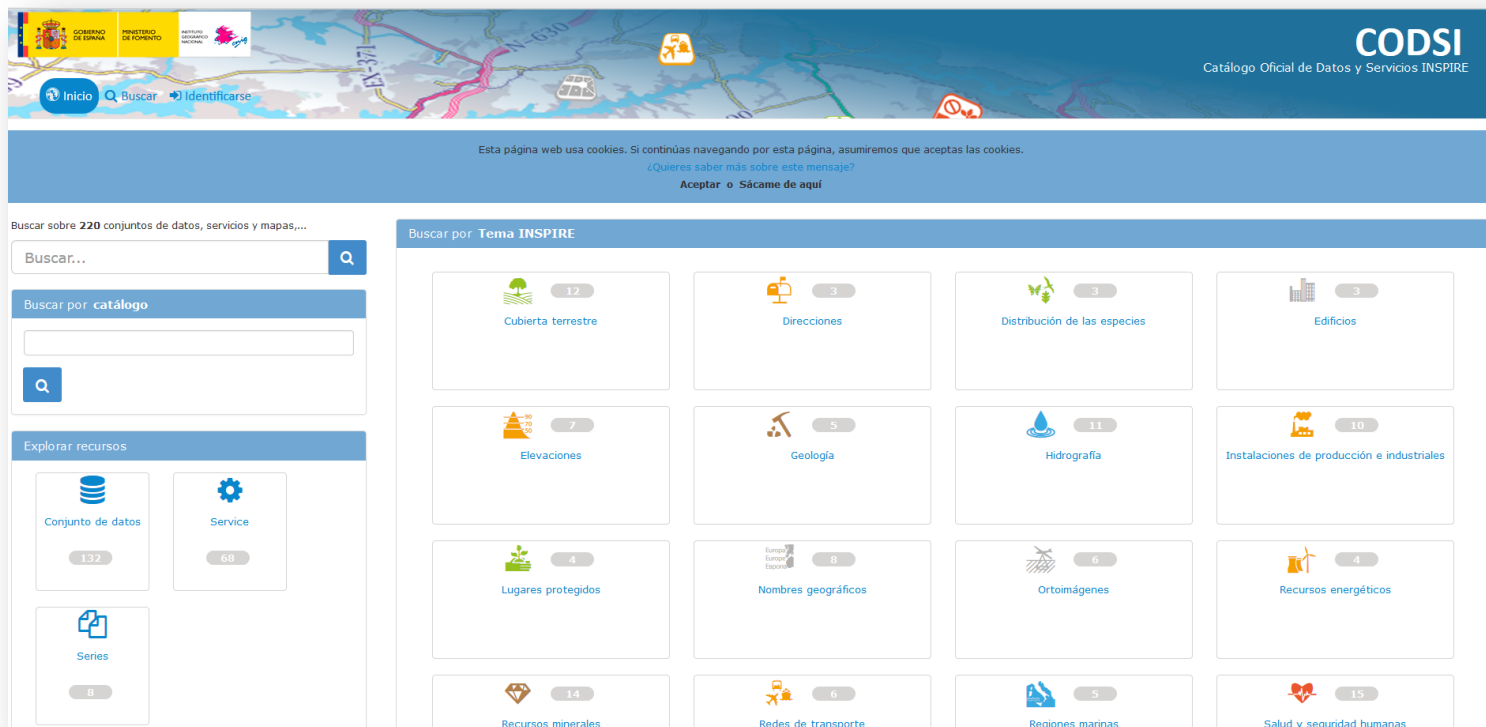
GOBIERNO DE ESPAÑA MINISTERIO DE FOMENTO INSTITUTO GEOGRÁFICO NACIONAL

CODSI
Catálogo Oficial de Datos y Servicios INSPIRE

Inicio Buscar Identificarse

Esta página web usa cookies. Si continúas navegando por esta página, asumiremos que aceptas las cookies.
¿Quieres saber más sobre este mensaje?
Aceptar o Sácame de aquí

Buscar sobre 220 conjuntos de datos, servicios y mapas,...

Buscar...

Buscar por catálogo

Explorar recursos

Conjunto de datos 132
Service 68
Series 8

Buscar por Tema INSPIRE

| | | | |
|---|---|---|---|
| 12 Cubierta terrestre | 3 Direcciones | 3 Distribución de las especies | 3 Edificios |
| 7 Elevaciones | 5 Geología | 11 Hidrografía | 10 Instalaciones de producción e industriales |
| 4 Lugares protegidos | 8 Nombres geográficos | 6 Ortoimágenes | 4 Recursos energéticos |
| 14 Recursos minerales | 6 Redes de transporte | 5 Regiones marinas | 15 Salud y seguridad humanas |